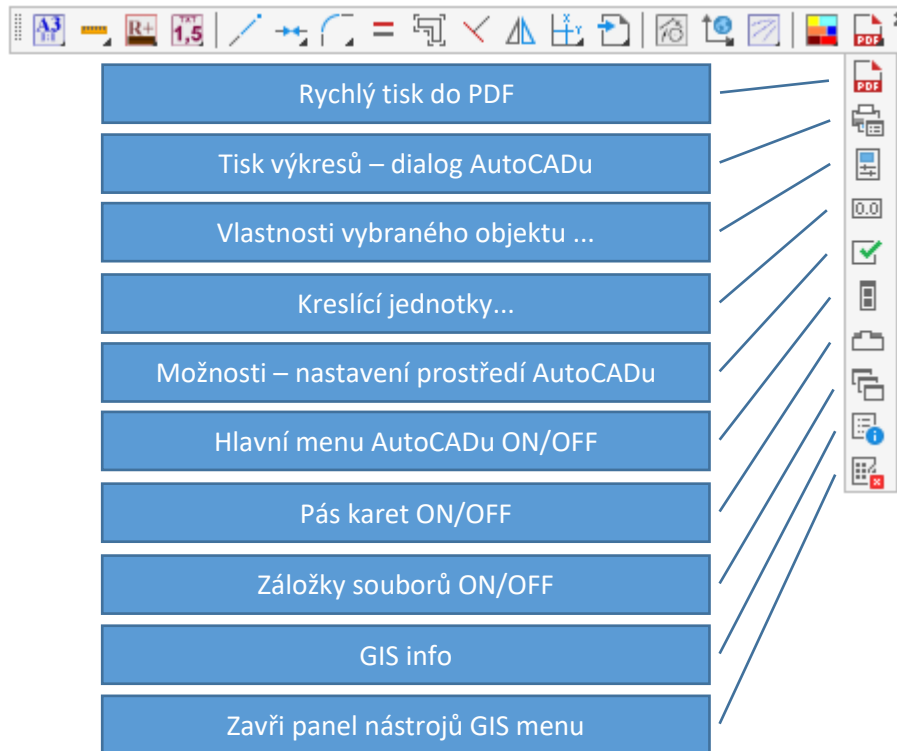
A3 R+ 1,5 PDF

Rychlý tisk do PDF

Tisk výkresů – dialog AutoCADu

Vlastnosti vybraného objektu ...

Kreslící jednotky...

Možnosti – nastavení prostředí AutoCADu

Hlavní menu AutoCADu ON/OFF

Pás karet ON/OFF

Záložky souborů ON/OFF

GIS info

Zavři panel nástrojů GIS menu

PDF
0.0